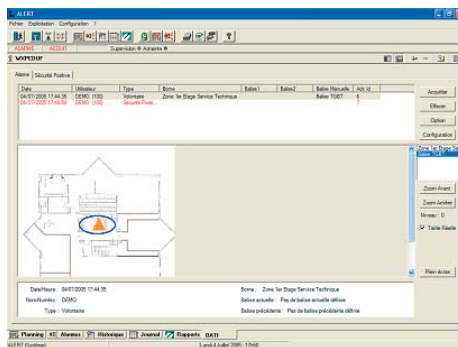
ALERT

Fichier Exploitation Configuration ?

ALARME ACQUIT Supervision ● Astreinte ●

WKPCHUF

Alarme Sécurité Positive

| Date | Utilisateur | Type | Borne | Balise1 | Balise2 | Balise Manuelle | Acc Id |
|---|---|---|---|---|---|---|---|
| 04/07/2005 17:44:35 | DEMO (100) | Volontaire | Zone 1er Etage Service Technique | | | Balise TG67 | 6 |
| 04/07/2005 17:49:59 | DEMO (100) | Sécurité Posit. | | | | | 7 |

Acquitter

Effacer

Option

Configuration

Zone 1er Etage Service Technique
Balise TG67

Zoom Avant

Zoom Arrière

Niveau : 0

Taille Réelle

Plein écran

Date/Heure : 04/07/2005 17:44:35

Nom/Numéro : DEMO

Type : Volontaire

Borne : Zone 1er Etage Service Technique

Balise actuelle : Pas de balise actuelle définie

Balise précédente : Pas de balise précédente définie

Planning Alarmes Historique Journal Rapports DATI

ALERT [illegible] Lundi 4 Juillet 2005 - 17:50